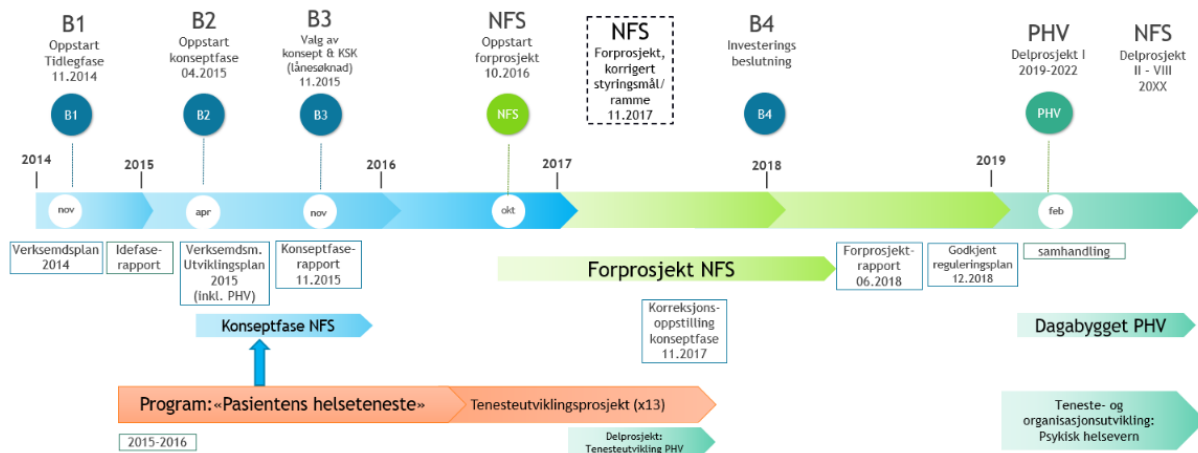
B1
Oppstart Tidlegfase 11.2014

B2
Oppstart konseptfase 04.2015

B3
Valg av konsept & KSK (lånesøknad) 11.2015

NFS
Oppstart forprosjekt 10.2016

NFS
Forprosjekt, korrigert styringsmål/ ramme 11.2017

B4
Investerings beslutning

PHV
Delprosjekt I 2019-2022

NFS
Delprosjekt II - VIII 20XX

B1

B2

B3

NFS

B4

PHV

2014

2015

2016

2017

2018

2019

nov

apr

nov

okt

feb

Verksemdsplan 2014

Idefase-rapport

Verksemdsm. Utviklingsplan 2015 (inkl. PHV)

Konseptfase-rapport 11.2015

Forprosjekt NFS

Forprosjekt-rapport 06.2018

Godkjent reguleringsplan 12.2018

samhandling

Korreksjons-oppstilling konseptfase 11.2017

Konseptfase NFS

Dagabygget PHV

Program: «Pasientens helseteneste»

Tenesteutviklingsprosjekt (x13)

Teneste- og organisasjonsutvikling: Psykisk helsevern

2015-2016

Delprosjekt: Tenesteutvikling PHV